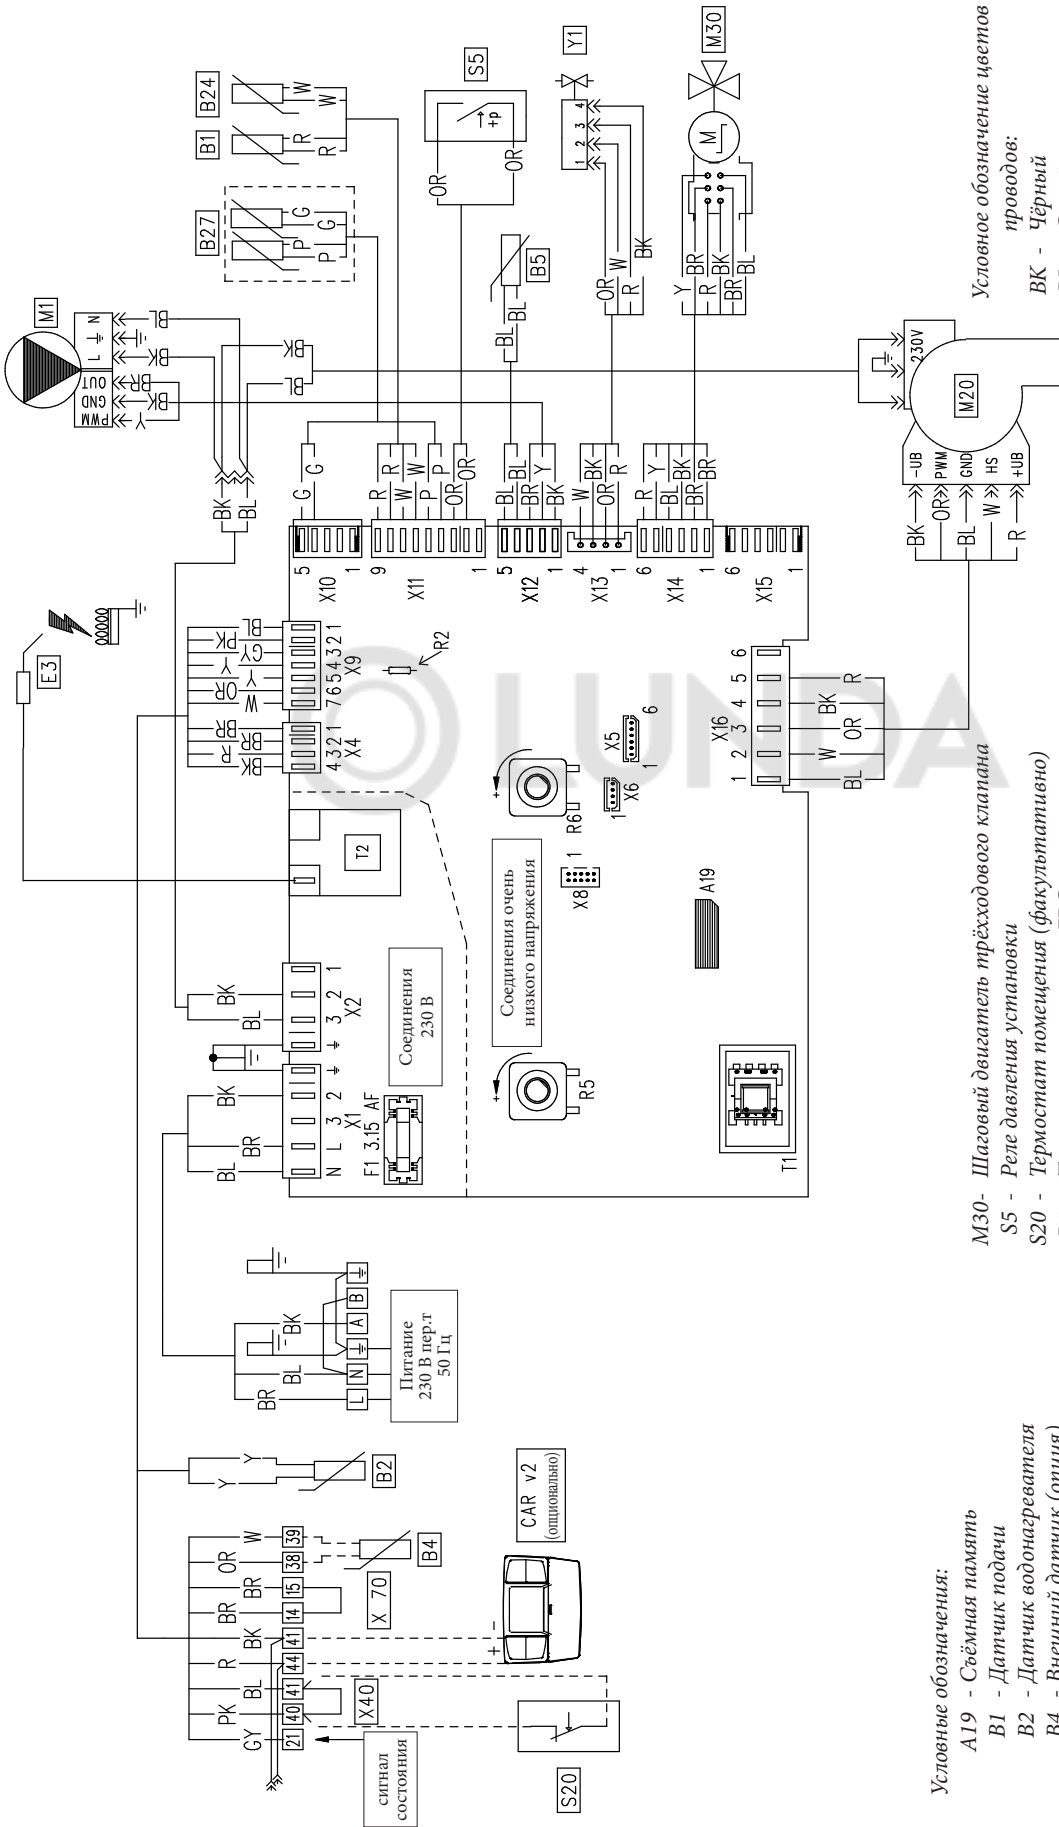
M1
B27
B1
B24
S5
Y1
M30
E3
R2
B5
G G P P R R W W
OR OR
BL BL BR BK Y
W OR R
BK BK R W OR
Y R BR BK BR BL
R Y BL BK BR
BK BL
BL GND OUT BR BK Y PWM
L N
5 X10 1
9 X11 1
5 X12 1
4 X13 1
6 X14 1
6 X15 1
7 6 5 4 3 2 1 X9
W OR Y Y G PK BL
4 3 2 1 X4
BK R BR BR
T2
R6
X5 6
X6 1
X16
1 2 3 4 5 6
BL W OR BK R
X8 1
A19
M20
230V
-UB PWM GND HS +UB
BK OR BL W R
Соединения очень низкого напряжения
Соединения 230 В
X2 3 2 1
BK BL
X1 N L 3 2
F1 3.15 AF
BL BR BK
R5
T1
Питание 230 В пер.т 50 Гц
L N A B
BR BL BK
B2
Y Y
CAR v2 (опционально)
B4
X 70
X40
21 40 41 44 41 14 15 38 39
GY PK BL R BK BR BR OR W
сигнал состояния
S20

Условные обозначения:
A19 - Съёмная память
B1 - Датчик подачи
B2 - Датчик водонагревателя
B4 - Внешний датчик (опция)

M30- Шаговый двигатель трёхходового клапана
S5 - Реле давления установки
S20 - Термостат помещения (факультативно)

Условное обозначение цветов проводов:
BK - Чёрный